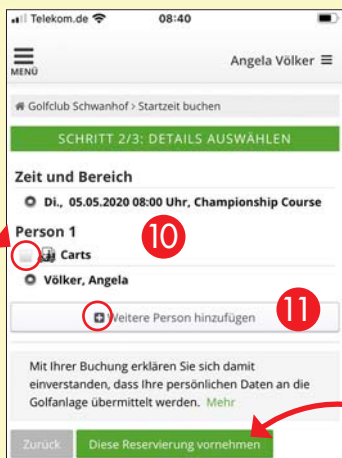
Telekom.de 08:40

MENÜ

Angela Völker ≡

Golfclub Schwanhof › Startzeit buchen

SCHRITT 2/3: DETAILS AUSWÄHLEN

Zeit und Bereich

Di., 05.05.2020 08:00 Uhr, Championship Course

Person 1

10

Carts

Völker, Angela

Weitere Person hinzufügen

11

Mit Ihrer Buchung erklären Sie sich damit einverstanden, dass Ihre persönlichen Daten an die Golfanlage übermittelt werden. Mehr

Zurück

Diese Reservierung vornehmen